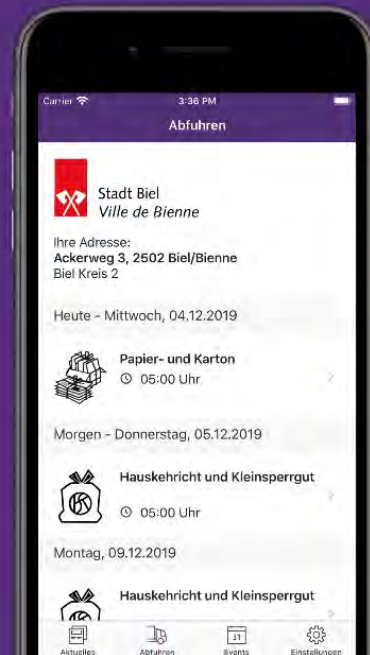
Carrier
3:36 PM
Abfuhren

Stadt Biel
Ville de Bienne

Ihre Adresse:
Ackerweg 3, 2502 Biel/Bienne
Biel Kreis 2

Heute - Mittwoch, 04.12.2019

Papier- und Karton
05:00 Uhr

Morgen - Donnerstag, 05.12.2019

Hauskehricht und Kleinsperrgut
05:00 Uhr

Montag, 09.12.2019

Hauskehricht und Kleinsperrgut

Aktuelles
Abfuhren
31
Events
Einstellungen